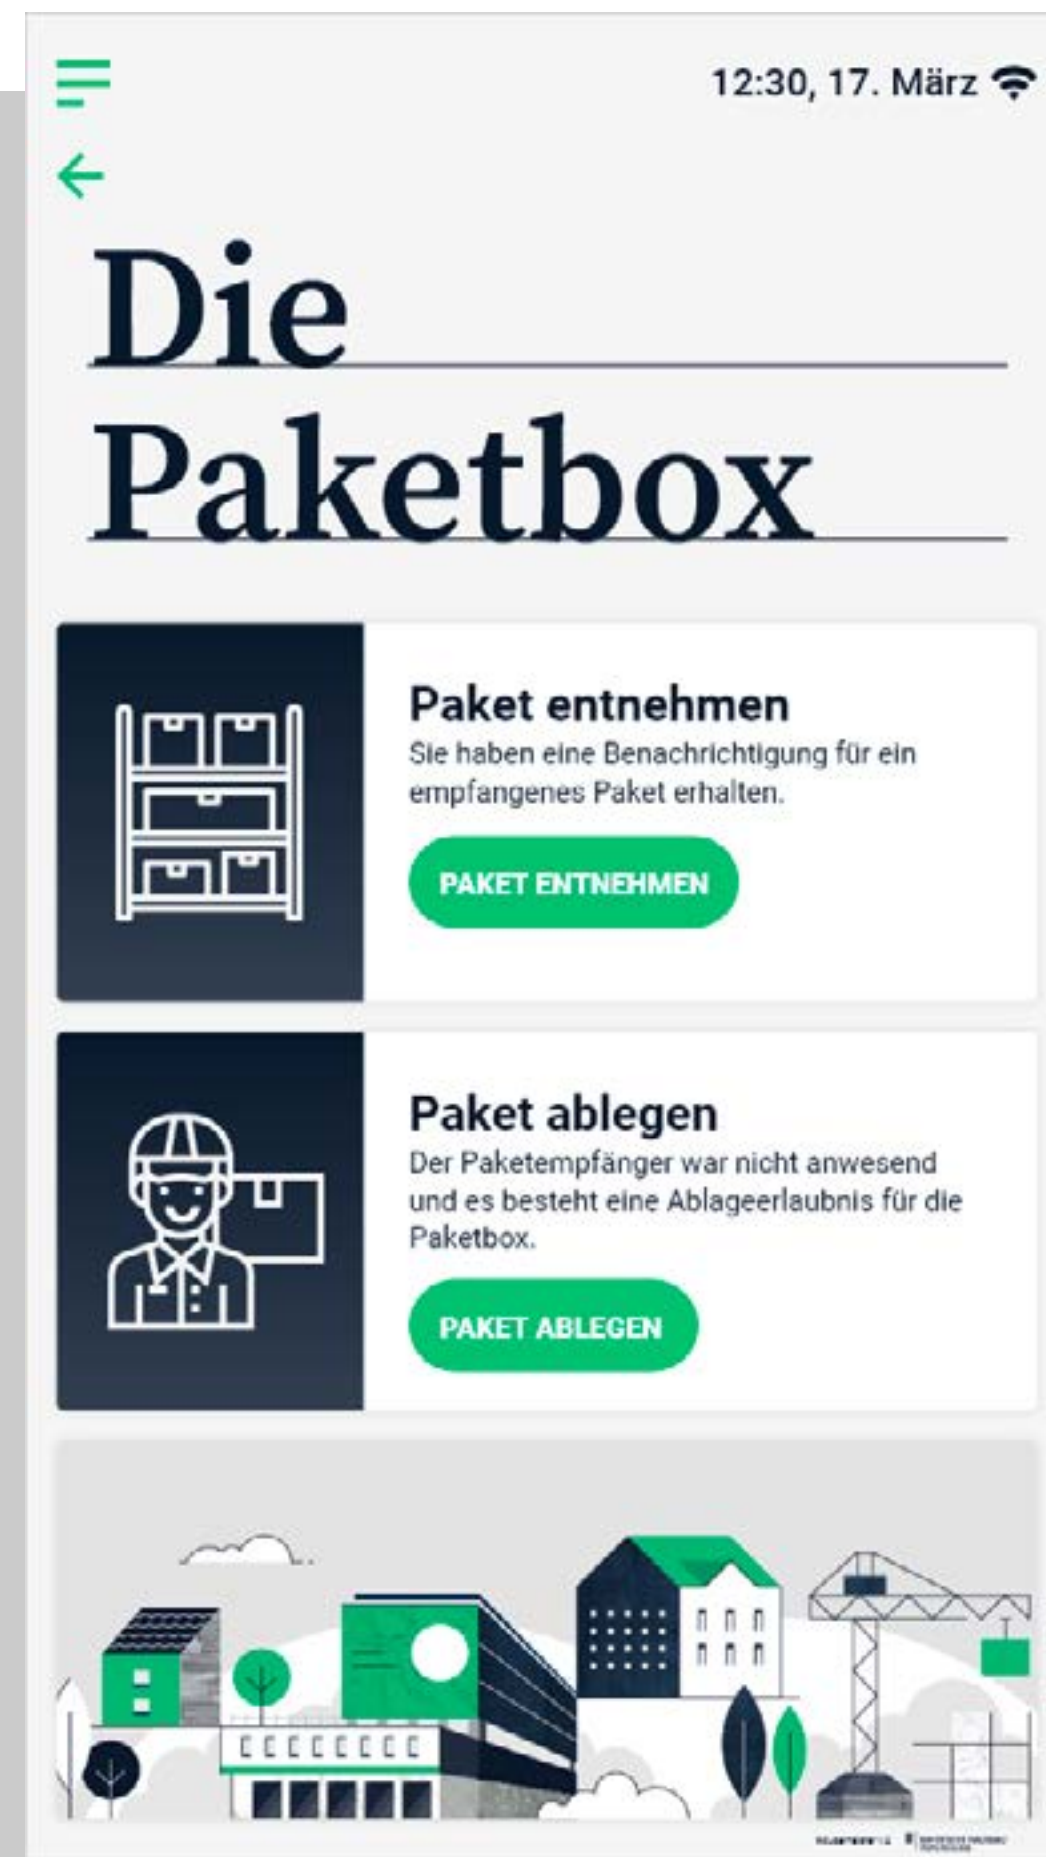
12:30, 17. März

Die Paketbox

Paket entnehmen
Sie haben eine Benachrichtigung für ein empfangenes Paket erhalten.

PAKET ENTNEHMEN

Paket ablegen
Der Paketempfänger war nicht anwesend und es besteht eine Ablageerlaubnis für die Paketbox.

PAKET ABLEGEN

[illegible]